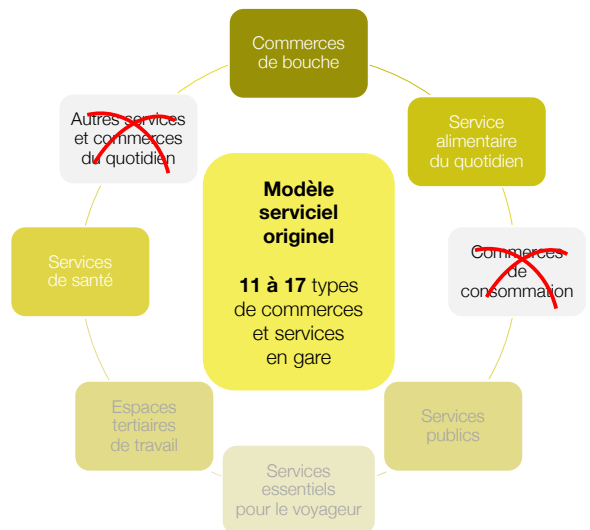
Commerces de bouche

Service alimentaire du quotidien

Commerces de consommation

Services publics

Services essentiels pour le voyageur

Espaces tertiaires de travail

Services de santé

Autres services et commerces du quotidien

Modèle serviciel originel

11 à 17 types de commerces et services en gare